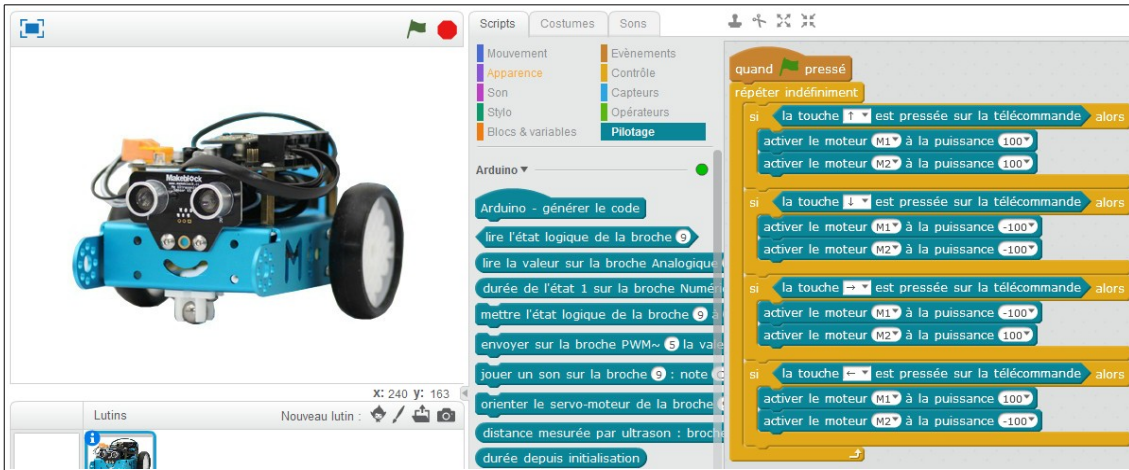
Scripts Costumes Sons

Mouvement
Apparence
Son
Stylo
Blocs & variables
Evènements
Contrôle
Capteurs
Opérateurs
Pilotage

Arduino ▾

Arduino - générer le code
lire l'état logique de la broche 9
lire la valeur sur la broche Analogique
durée de l'état 1 sur la broche Numé
mettre l'état logique de la broche 9
envoyer sur la broche PWM~ 5 la vale
jouer un son sur la broche 9 : note
orienter le servo-moteur de la broche
distance mesurée par ultrason : broche
durée depuis initialisation

x: 240 y: 163

Lutins
Nouveau lutin :

quand pressé
répéter indéfiniment
si la touche ↑ est pressée sur la télécommande alors
activer le moteur M1 à la puissance 100
activer le moteur M2 à la puissance 100
si la touche ↓ est pressée sur la télécommande alors
activer le moteur M1 à la puissance -100
activer le moteur M2 à la puissance -100
si la touche → est pressée sur la télécommande alors
activer le moteur M1 à la puissance -100
activer le moteur M2 à la puissance 100
si la touche ← est pressée sur la télécommande alors
activer le moteur M1 à la puissance 100
activer le moteur M2 à la puissance -100